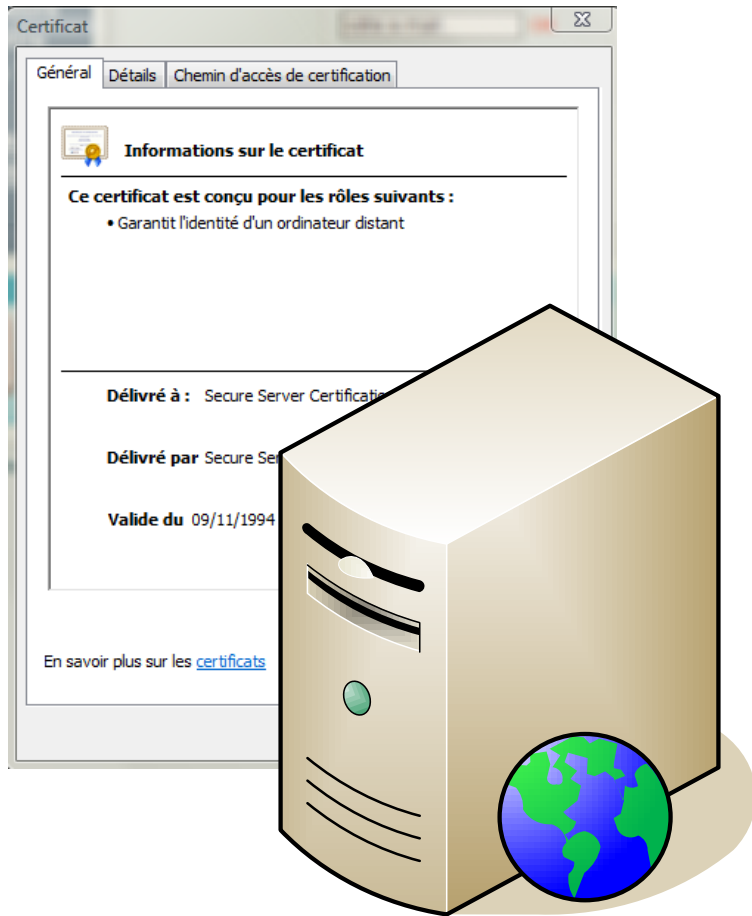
Certificat

Général | Détails | Chemin d'accès de certification

Informations sur le certificat

Ce certificat est conçu pour les rôles suivants :

• Garantit l'identité d'un ordinateur distant

Délivré à : Secure Server Certificatio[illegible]

Délivré par Secure Ser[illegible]

Valide du 09/11/1994 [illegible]

En savoir plus sur les certificats